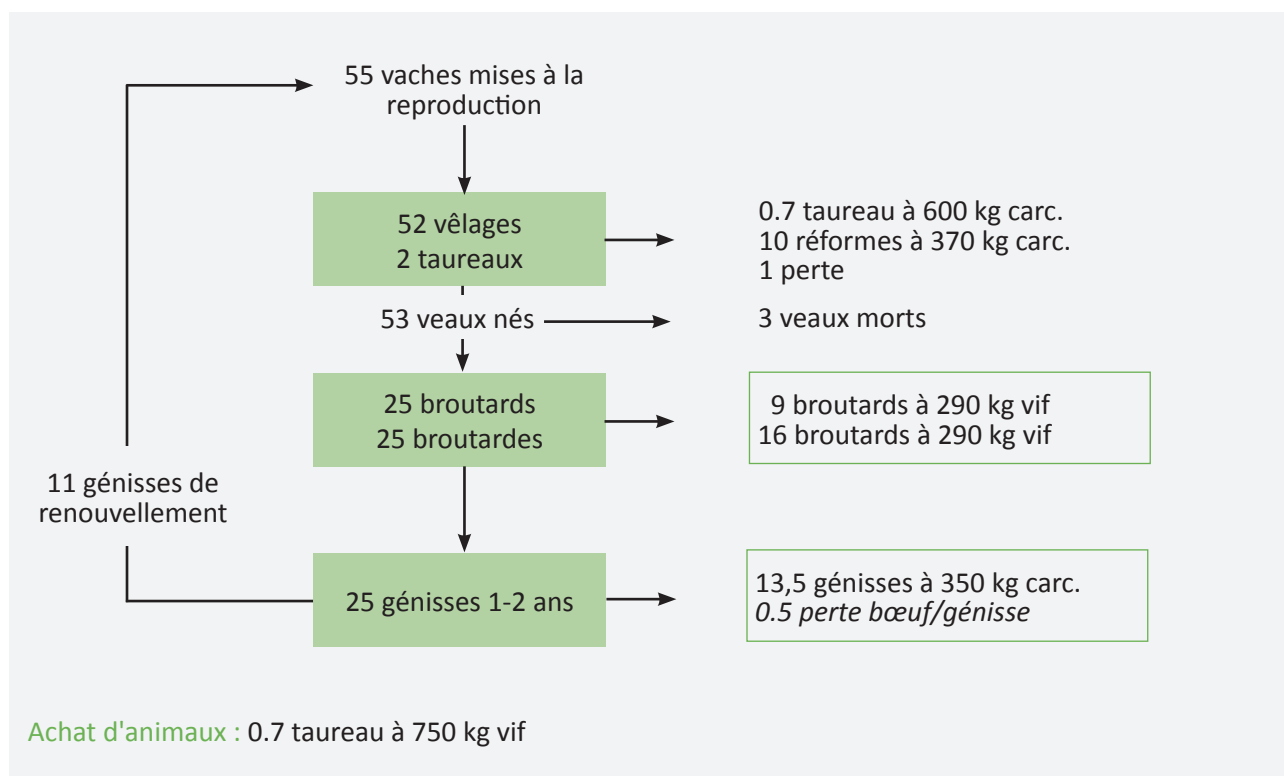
55 vaches mises à la reproduction

52 vêlages
2 taureaux

0.7 taureau à 600 kg carc.
10 réformes à 370 kg carc.
1 perte

53 veaux nés

3 veaux morts

25 broutards
25 broutardes

9 broutards à 290 kg vif
16 broutards à 290 kg vif

11 génisses de renouvellement

25 génisses 1-2 ans

13,5 génisses à 350 kg carc.
*0.5 perte bœuf/génisse*

Achat d'animaux : 0.7 taureau à 750 kg vif